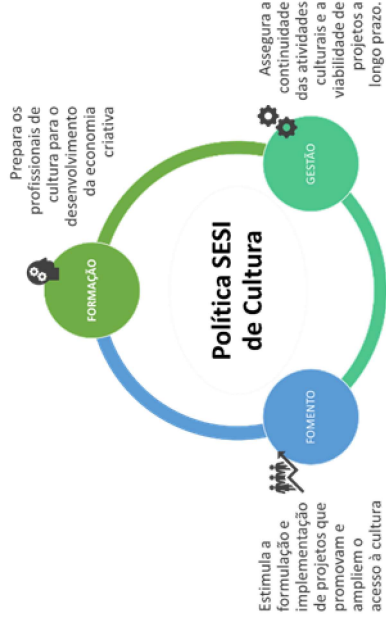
Política SESI de Cultura

FORMAÇÃO

Prepara os profissionais de cultura para o desenvolvimento da economia criativa

GESTÃO

Assegura a continuidade das atividades culturais e a viabilidade de projetos a longo prazo.

FOMENTO

Estimula a formulação e implementação de projetos que promovam e ampliem o acesso à cultura